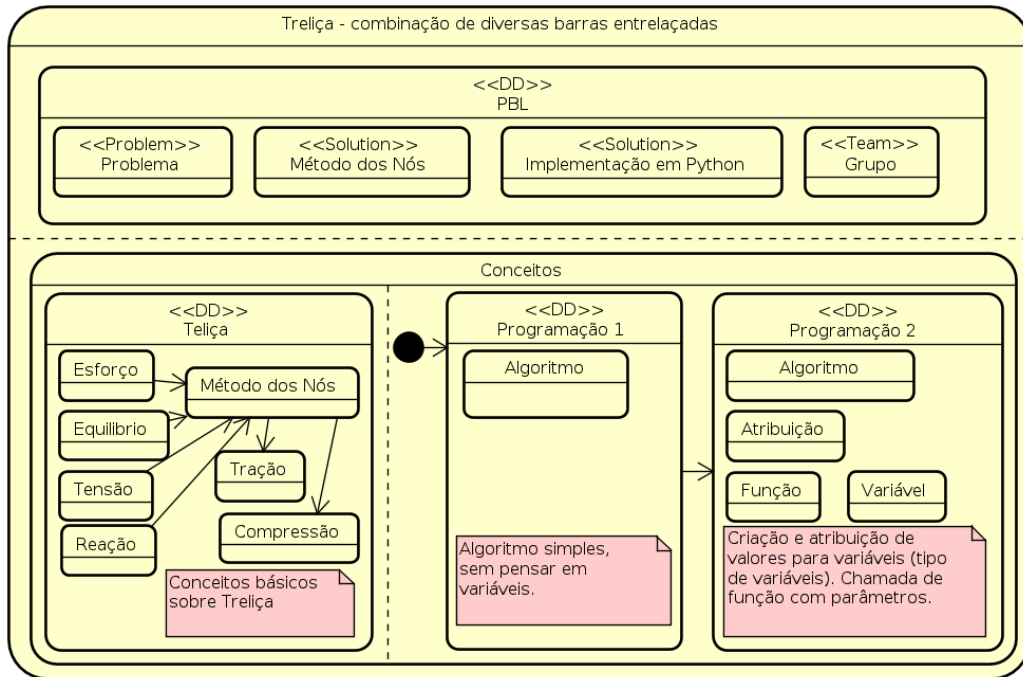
Treliça - combinação de diversas barras entrelaçadas

<<DD>>
PBL

<<Problem>>
Problema

<<Solution>>
Método dos Nós

<<Solution>>
Implementação em Python

<<Team>>
Grupo

Conceitos

<<DD>>
Teliça

Esforço

Método dos Nós

Equilibrio

Tensão

Tração

Reação

Compressão

Conceitos básicos sobre Treliça

<<DD>>
Programação 1

Algoritmo

Algoritmo simples, sem pensar em variáveis.

<<DD>>
Programação 2

Algoritmo

Atribuição

Função

Variável

Criação e atribuição de valores para variáveis (tipo de variáveis). Chamada de função com parâmetros.